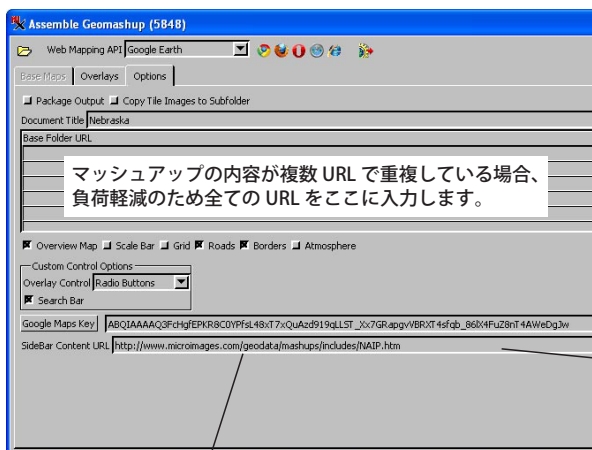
Assemble Geomashup (5848)

Web Mapping API Google Earth

Base Maps | Overlays | Options

Package Output  Copy Tile Images to Subfolder

Document Title Nebraska

Base Folder URL

マッシュアップの内容が複数 URL で重複している場合、負荷軽減のため全ての URL をここに入力します。

Overview Map  Scale Bar  Grid  Roads  Borders  Atmosphere

Custom Control Options
Overlay Control Radio Buttons
Search Bar

Google Maps Key ABQIAAAAQ3FcHgfEPKR8C0YPfsL48xT7xQuAzd919qLLST_Xx7GRapgvVBRXT4sfqb_86lX4FuZ8nT4AWeDgJw

SideBar Content URL http://www.microimages.com/geodata/mashups/includes/NAIP.htm